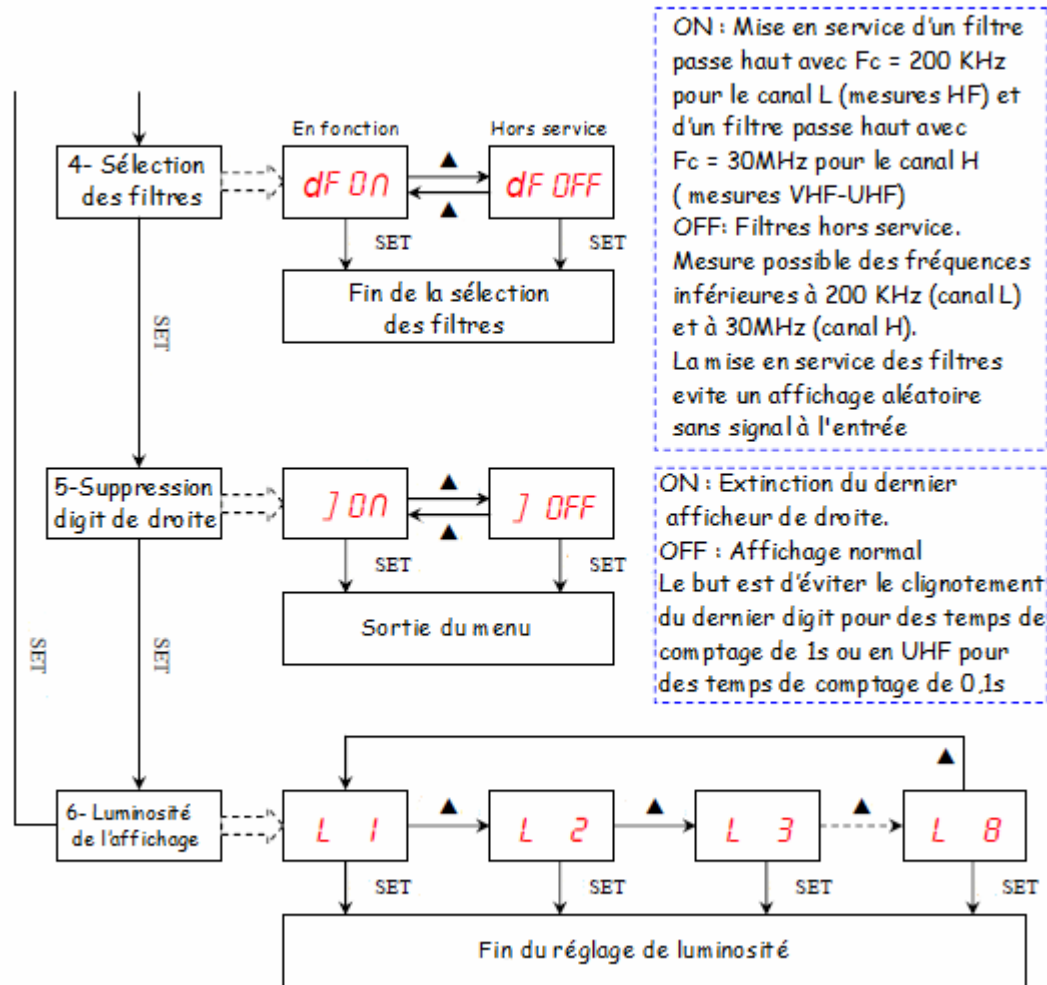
ON : Mise en service d'un filtre passe haut avec Fc = 200 KHz pour le canal L (mesures HF) et d'un filtre passe haut avec Fc = 30MHz pour le canal H ( mesures VHF-UHF)
OFF: Filtres hors service.
Mesure possible des fréquences inférieures à 200 KHz (canal L) et à 30MHz (canal H).
La mise en service des filtres evite un affichage aléatoire sans signal à l'entrée

En fonction
Hors service

4- Sélection des filtres

dF On
▲
▲
dF OFF

SET
SET

Fin de la sélection des filtres

SET

5-Suppression digit de droite

] On
▲
▲
] OFF

SET
SET

Sortie du menu

ON : Extinction du dernier afficheur de droite.
OFF : Affichage normal
Le but est d'éviter le clignotement du dernier digit pour des temps de comptage de 1s ou en UHF pour des temps de comptage de 0,1s

SET
SET

▲

6- Luminosité de l'affichage

L 1
▲
L 2
▲
L 3
▲
L 8

SET
SET
SET
SET

Fin du réglage de luminosité